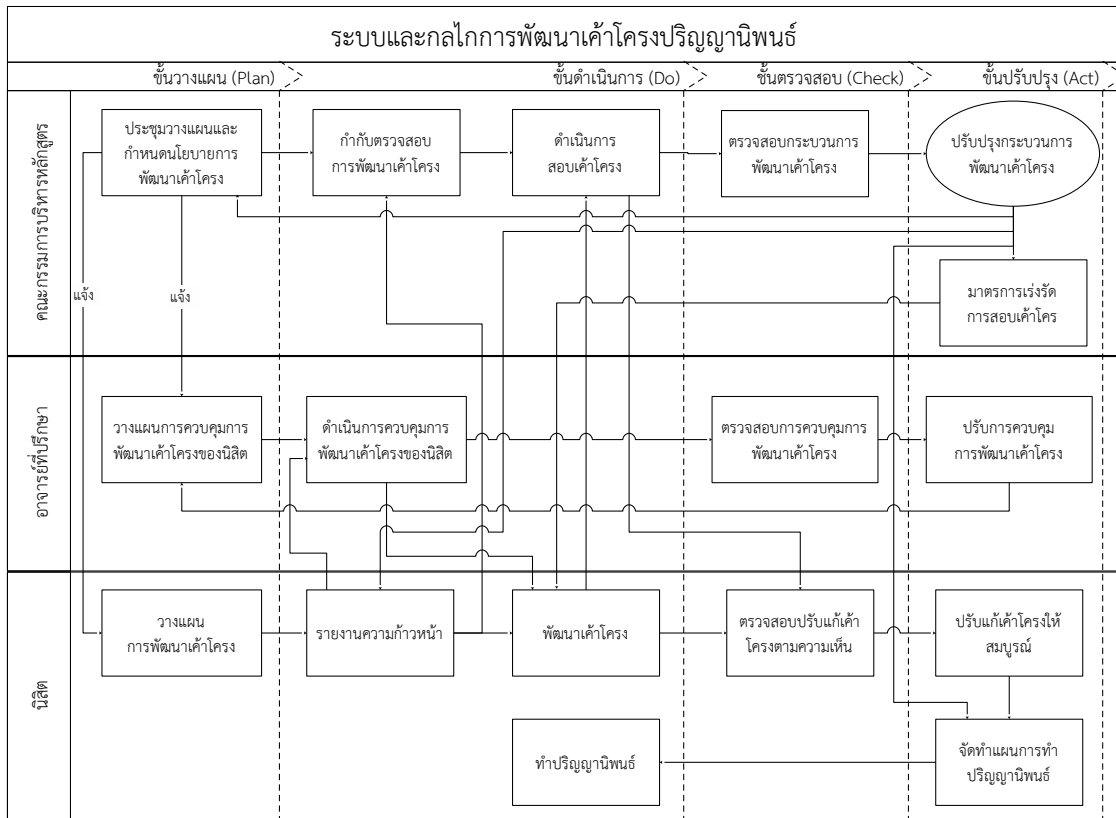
ระบบและกลไกการพัฒนาเค้าโครงปริญญานิพนธ์

ขั้นวางแผน (Plan)

ขั้นดำเนินการ (Do)

ขั้นตรวจสอบ (Check)

ขั้นปรับปรุง (Act)

คณะกรรมการบริหารหลักสูตร

ประชุมวางแผนและกำหนดนโยบายการพัฒนาเค้าโครง

กำกับตรวจสอบการพัฒนาเค้าโครง

ดำเนินการสอบเค้าโครง

ตรวจสอบกระบวนการพัฒนาเค้าโครง

ปรับปรุงกระบวนการพัฒนาเค้าโครง

แจ้ง

แจ้ง

มาตรการเร่งรัดการสอบเค้าโคร

อาจารย์ที่ปรึกษา

วางแผนการควบคุมการพัฒนาเค้าโครงของนิสิต

ดำเนินการควบคุมการพัฒนาเค้าโครงของนิสิต

ตรวจสอบการควบคุมการพัฒนาเค้าโครง

ปรับการควบคุมการพัฒนาเค้าโครง

นิสิต

วางแผนการพัฒนาเค้าโครง

รายงานความก้าวหน้า

พัฒนาเค้าโครง

ตรวจสอบปรับแก้เค้าโครงตามความเห็น

ปรับแก้เค้าโครงให้สมบูรณ์

ทำปริญญานิพนธ์

จัดทำแผนการทำปริญญานิพนธ์